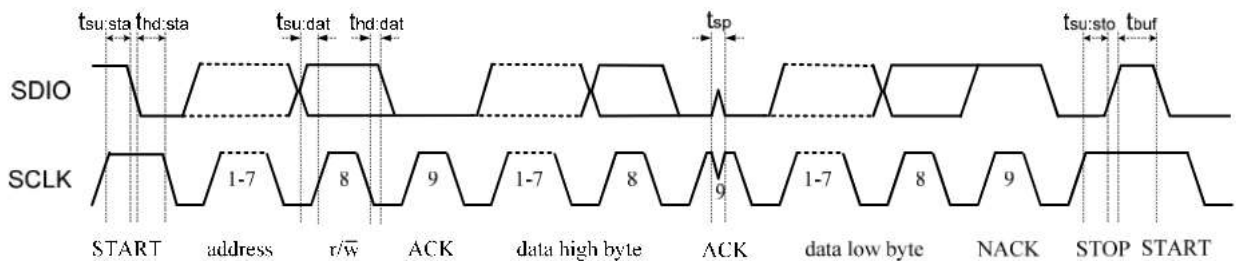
$t_{su:sta}$ $t_{hd:sta}$ $t_{su:dat}$ $t_{hd:dat}$ $t_{sp}$ $t_{su:sto}$ $t_{buf}$

SDIO

SCLK

1-7 8 9 1-7 8 9 1-7 8 9

START address $r/\overline{w}$ ACK data high byte ACK data low byte NACK STOP START